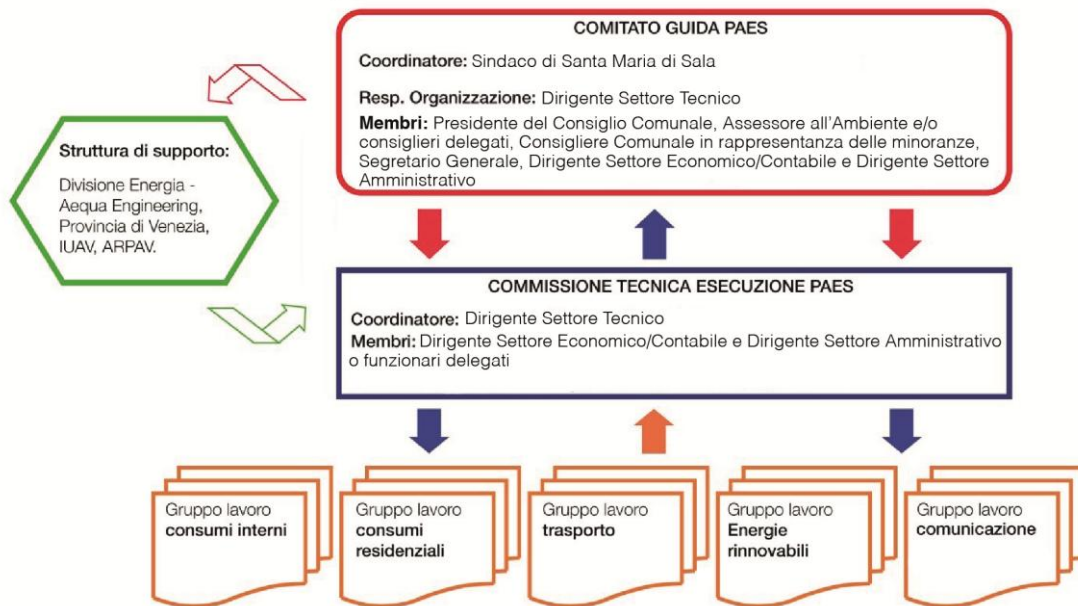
COMITATO GUIDA PAES

Coordinatore: Sindaco di Santa Maria di Sala

Resp. Organizzazione: Dirigente Settore Tecnico

Membri: Presidente del Consiglio Comunale, Assessore all'Ambiente e/o consiglieri delegati, Consigliere Comunale in rappresentanza delle minoranze, Segretario Generale, Dirigente Settore Economico/Contabile e Dirigente Settore Amministrativo

Struttura di supporto:

Divisione Energia - Aequa Engineering, Provincia di Venezia, IUAV, ARPAV.

COMMISSIONE TECNICA ESECUZIONE PAES

Coordinatore: Dirigente Settore Tecnico

Membri: Dirigente Settore Economico/Contabile e Dirigente Settore Amministrativo o funzionari delegati

Gruppo lavoro consumi interni

Gruppo lavoro consumi residenziali

Gruppo lavoro trasporto

Gruppo lavoro Energie rinnovabili

Gruppo lavoro comunicazione